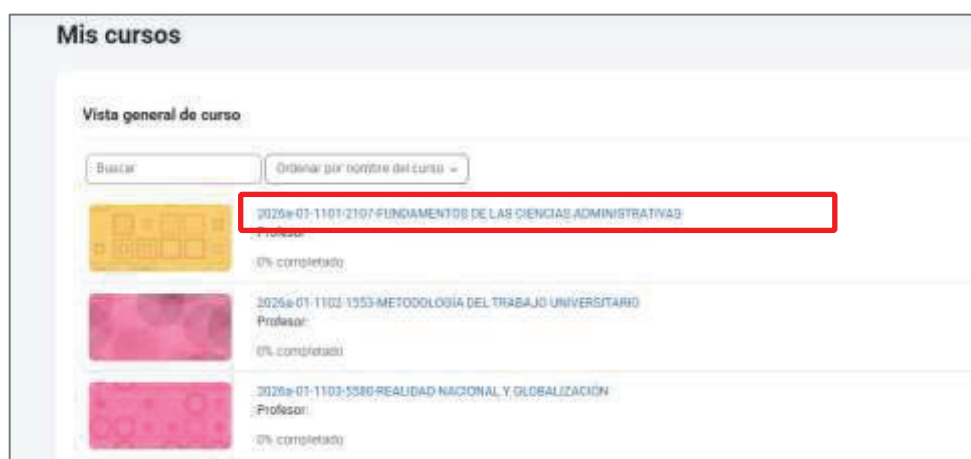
Mis cursos

Vista general de curso

Buscar

Ordenar por nombre del curso

2026a-01-1101-2107-FUNDAMENTOS DE LAS CIENCIAS ADMINISTRATIVAS
Profesor
0% completado

2026a-01-1102-1353-METODOLOGÍA DEL TRABAJO UNIVERSITARIO
Profesor
0% completado

2026a-01-1103-5580-REALIDAD NACIONAL Y GLOBALIZACIÓN
Profesor
0% completado